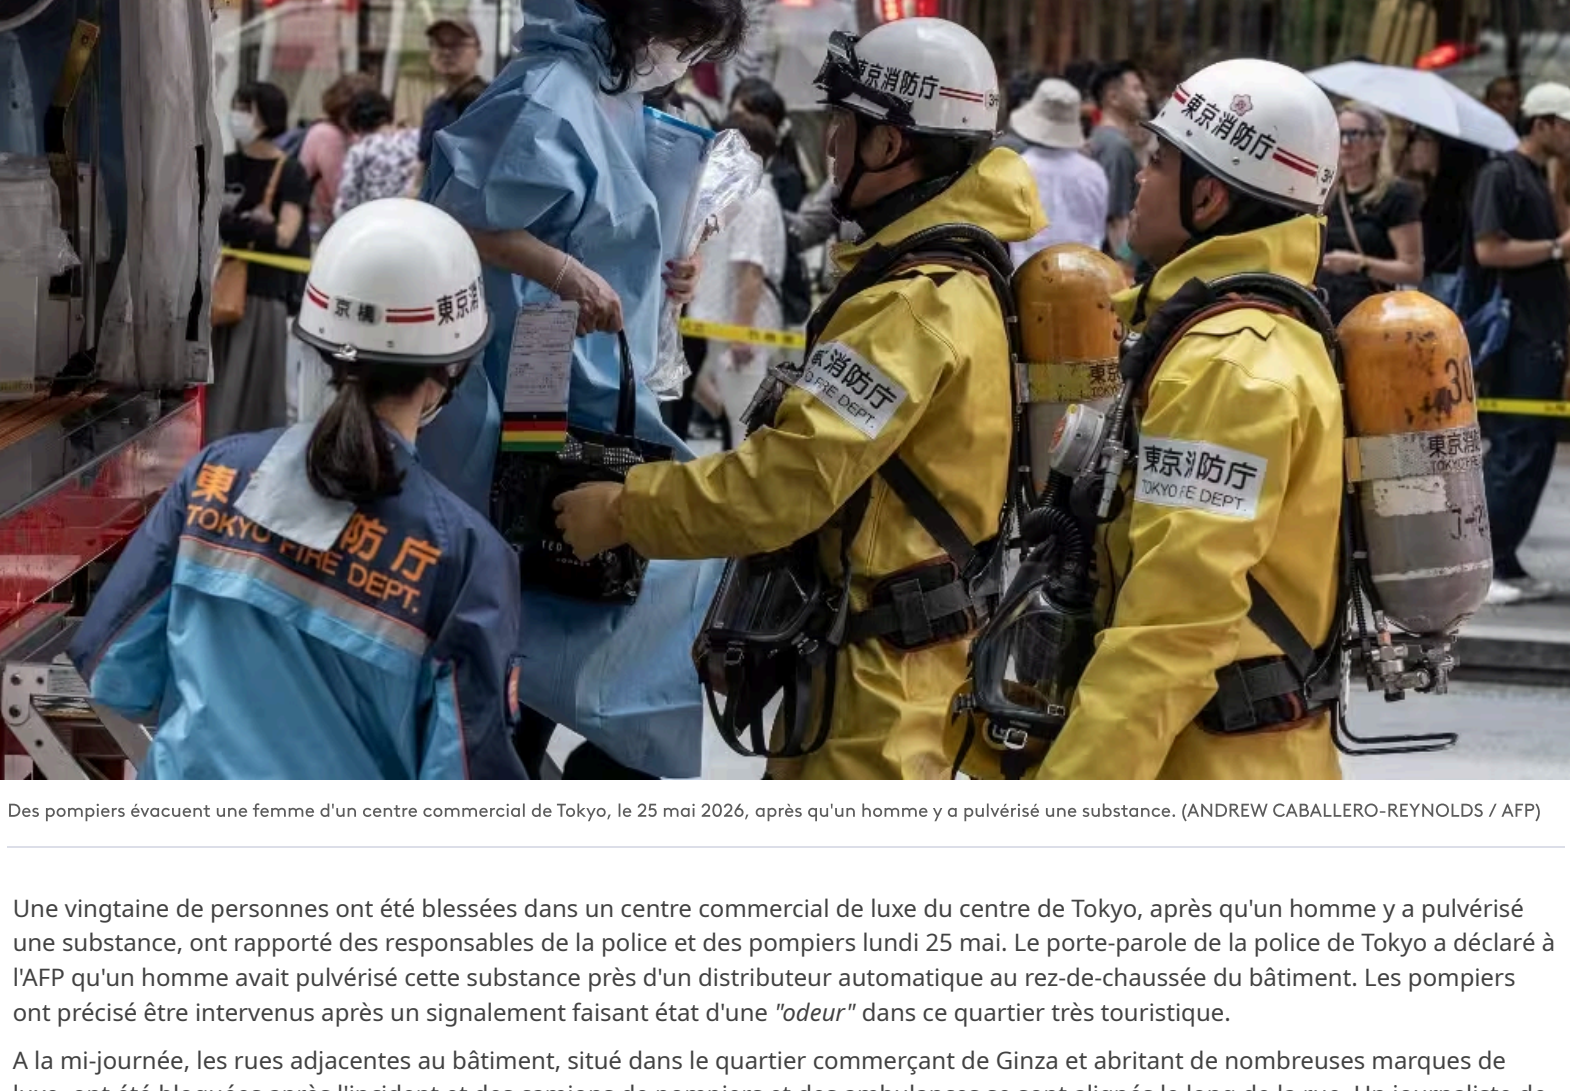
京橋 東京消

東 TOKYO FIRE DEPT. 防庁

東京消防庁

東京消防庁

東京消防庁 TOKYO FIRE DEPT.

東京消防庁 TOKYO FIRE DEPT.

東京消防庁

Des pompiers évacuent une femme d'un centre commercial de Tokyo, le 25 mai 2026, après qu'un homme y a pulvérisé une substance. (ANDREW CABALLERO-REYNOLDS / AFP)

Une vingtaine de personnes ont été blessées dans un centre commercial de luxe du centre de Tokyo, après qu'un homme y a pulvérisé une substance, ont rapporté des responsables de la police et des pompiers lundi 25 mai. Le porte-parole de la police de Tokyo a déclaré à l'AFP qu'un homme avait pulvérisé cette substance près d'un distributeur automatique au rez-de-chaussée du bâtiment. Les pompiers ont précisé être intervenus après un signalement faisant état d'une "odeur" dans ce quartier très touristique.

A la mi-journée, les rues adjacentes au bâtiment, situé dans le quartier commerçant de Ginza et abritant de nombreuses marques de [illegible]